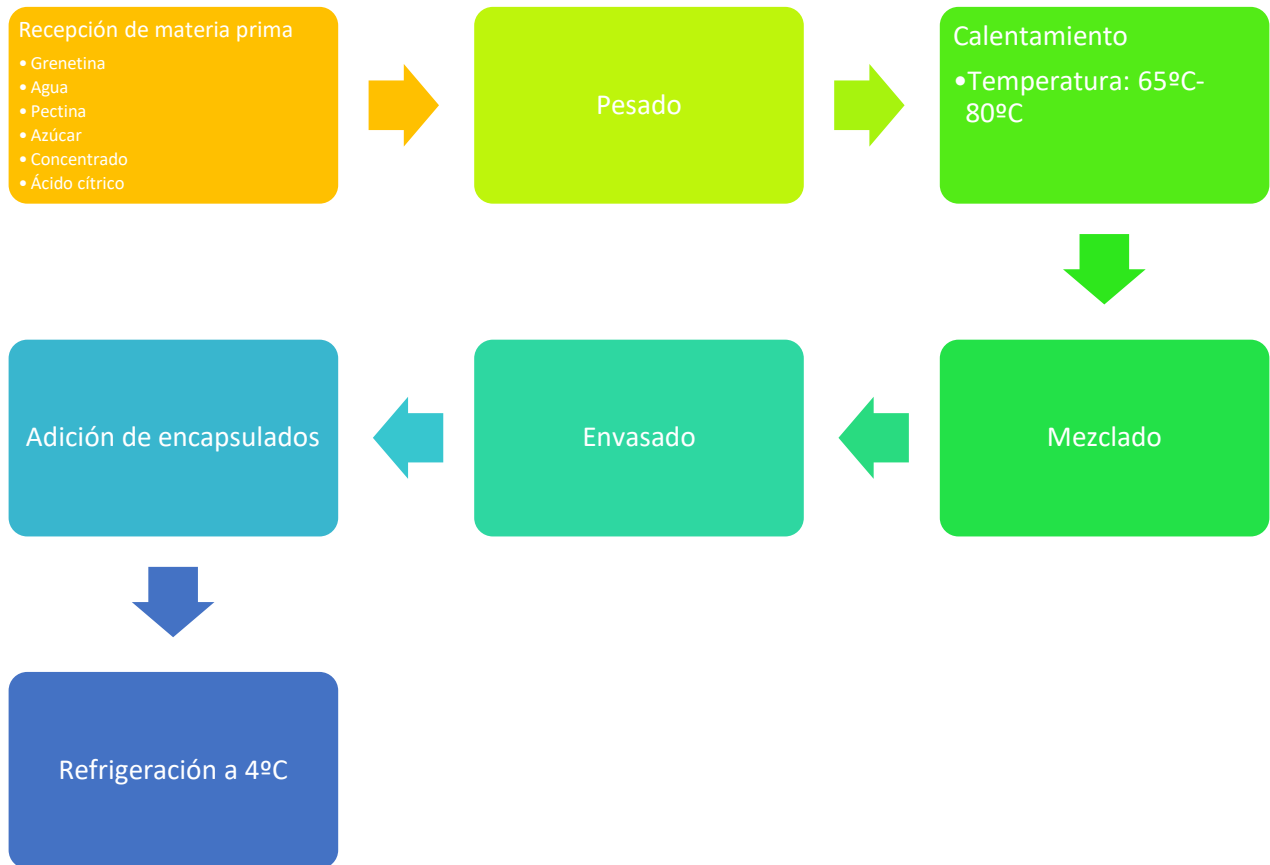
Recepción de materia prima
• Grenetina
• Agua
• Pectina
• Azúcar
• Concentrado
• Ácido cítrico

Pesado

Calentamiento
•Temperatura: 65ºC-80ºC

Mezclado

Envasado

Adición de encapsulados

Refrigeración a 4ºC